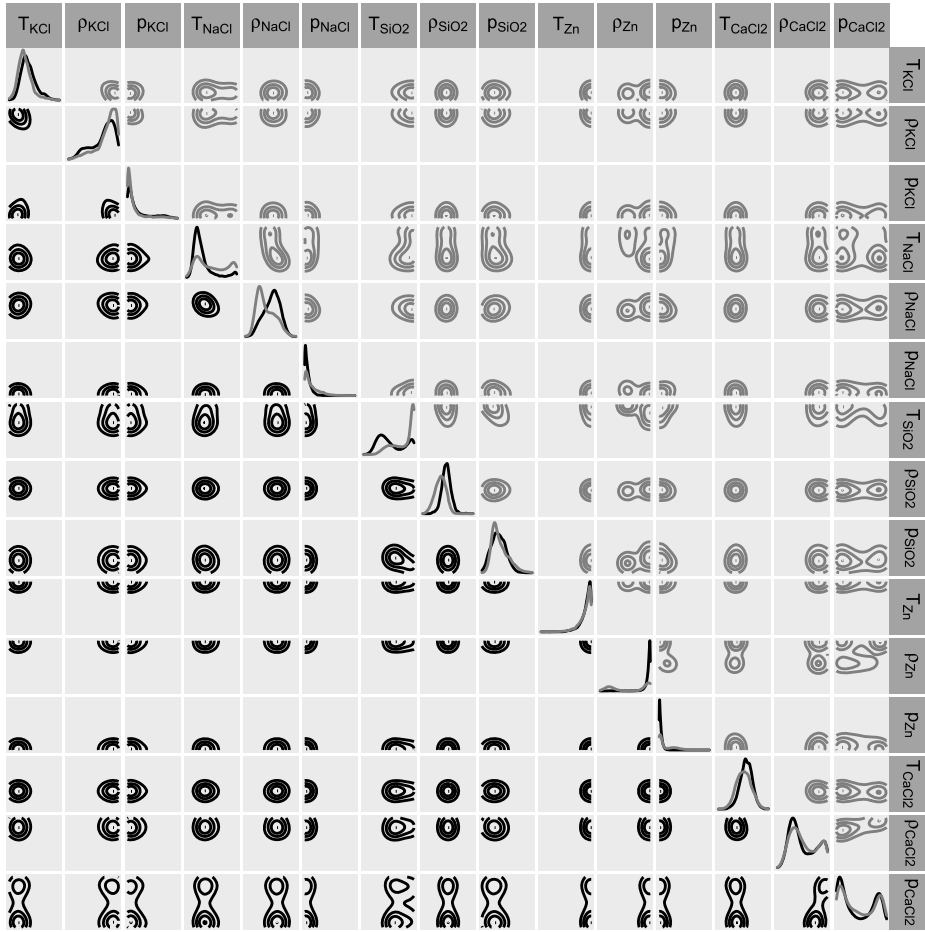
$T_{KCl}$ $\rho_{KCl}$ $p_{KCl}$ $T_{NaCl}$ $\rho_{NaCl}$ $p_{NaCl}$ $T_{SiO2}$ $\rho_{SiO2}$ $p_{SiO2}$ $T_{Zn}$ $\rho_{Zn}$ $p_{Zn}$ $T_{CaCl2}$ $\rho_{CaCl2}$ $p_{CaCl2}$

$T_{KCl}$
$\rho_{KCl}$
$p_{KCl}$
$T_{NaCl}$
$\rho_{NaCl}$
$p_{NaCl}$
$T_{SiO2}$
$\rho_{SiO2}$
$p_{SiO2}$
$T_{Zn}$
$\rho_{Zn}$
$p_{Zn}$
$T_{CaCl2}$
$\rho_{CaCl2}$
$p_{CaCl2}$